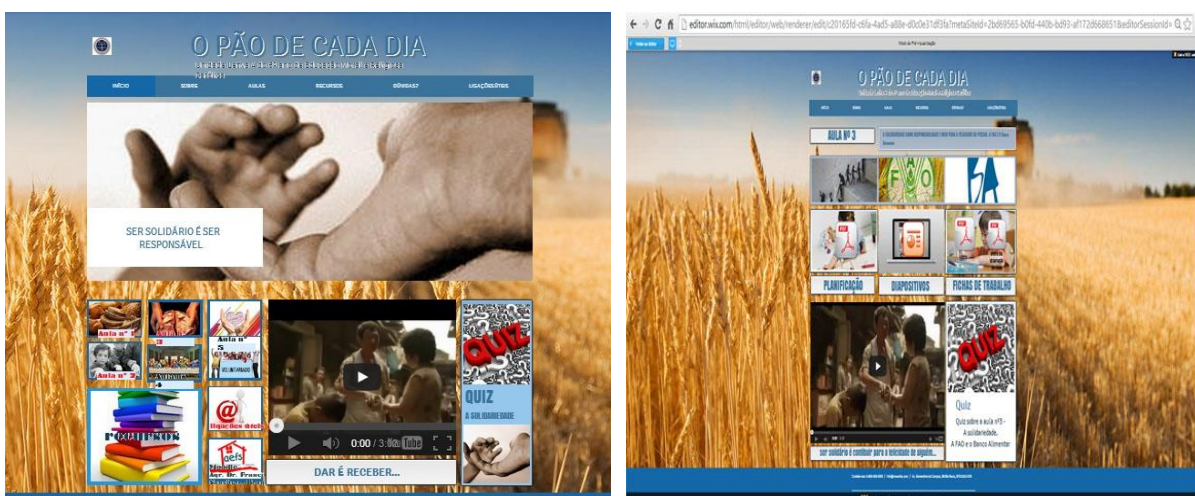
O PÃO DE CADA DIA

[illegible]

INÍCIO | SOBRE | AULAS | RECURSOS | DÚVIDAS? | LIGAÇÕES ÚTEIS

SER SOLIDÁRIO É SER RESPONSÁVEL

Aula nº 1

Aula nº 3

Aula nº 5

VOLUNTARIADO

Aula nº 4

EQUIPROM

ligações úteis

aefs

0:00 / 3:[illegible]

DAR É RECEBER...

QUIZ

QUIZ

A SOLIDARIEDADE

editor.wix.com/html/editor/web/renderer/edit/c20165fd-c6fa-4ad5-a88e-d0c0e31df3fa?metaSiteId=2bd69565-b0fd-440b-bd93-af172d668651&editorSessionId=

O PÃO DE CADA DIA

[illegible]

AULA Nº 3

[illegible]

PLANIFICAÇÃO

DIAPOSITIVOS

FICHAS DE TRABALHO

ser solidário é contribuir para a felicidade de alguém...

QUIZ

Quiz

Quiz sobre a aula nº3 - A solidariedade, A FAO e o Banco Alimentar

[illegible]